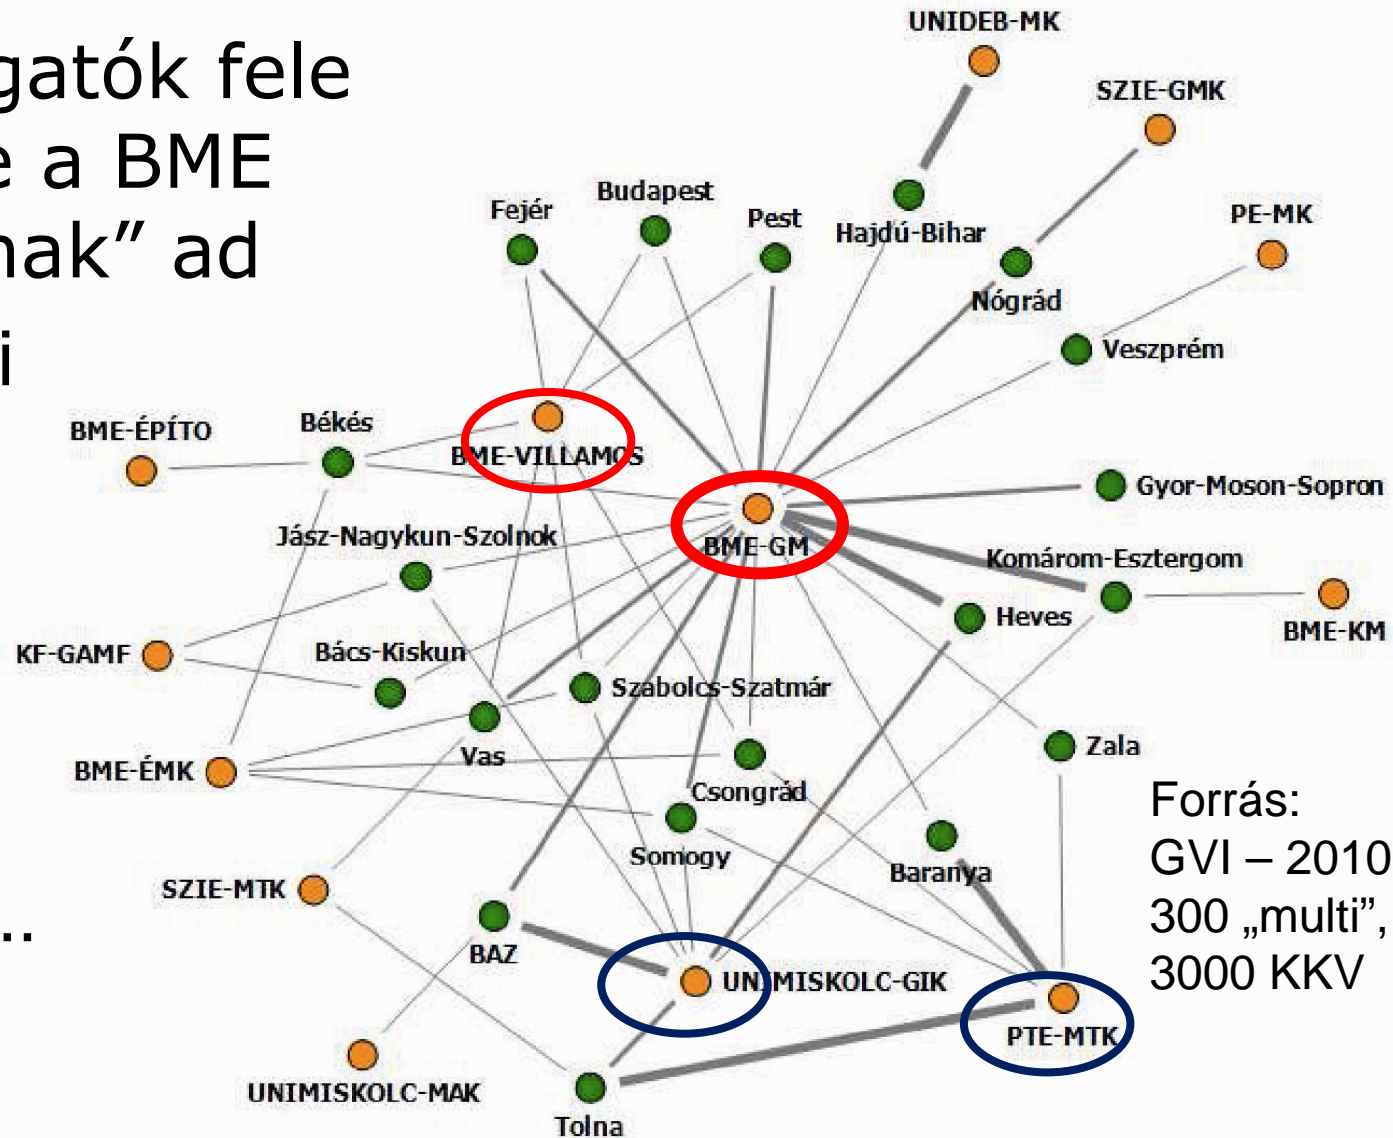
gatók fele
e a BME
nak” ad
i

..

UNIDEB-MK
SZIE-GMK
Budapest
Fejér
Pest
Hajdú-Bihar
PE-MK
Nógrád
Veszprém
BME-ÉPÍTO
Békés
BME-VILLAMOS
Gyor-Moson-Sopron
Jász-Nagykun-Szolnok
BME-GM
Komárom-Esztergom
Heves
BME-KM
KF-GAMF
Bács-Kiskun
Szabolcs-Szatmár
Vas
Zala
BME-ÉMK
Csongrád
Somogy
Baranya
SZIE-MTK
BAZ
UNIMISKOLC-GIK
PTE-MTK
UNIMISKOLC-MAK
Tolna

Forrás:
GVI – 2010
300 „multi”,
3000 KKV